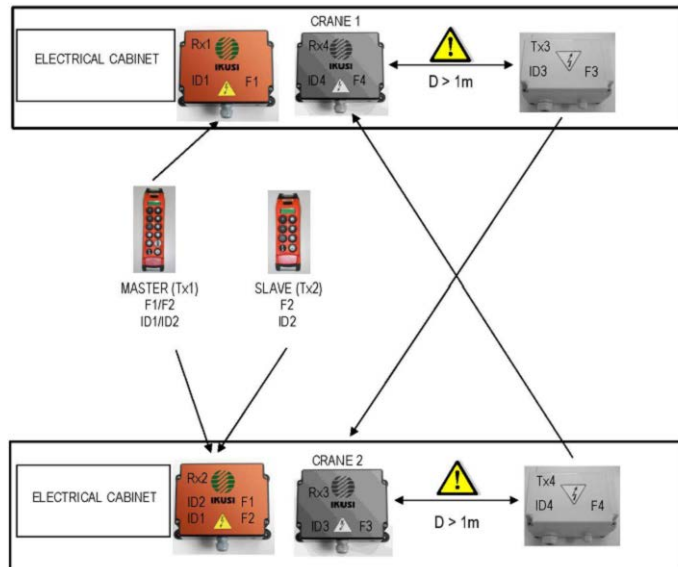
ELECTRICAL CABINET

CRANE 1

Rx1
IKUSI
ID1 F1

Rx4
IKUSI
ID4 F4

D > 1m

Tx3
ID3 F3

MASTER (Tx1)
F1/F2
ID1/ID2

SLAVE (Tx2)
F2
ID2

ELECTRICAL CABINET

CRANE 2

Rx2
ID2 IKUSI F1
ID1 F2

Rx3
ID3 F3

D > 1m

Tx4
ID4 F4